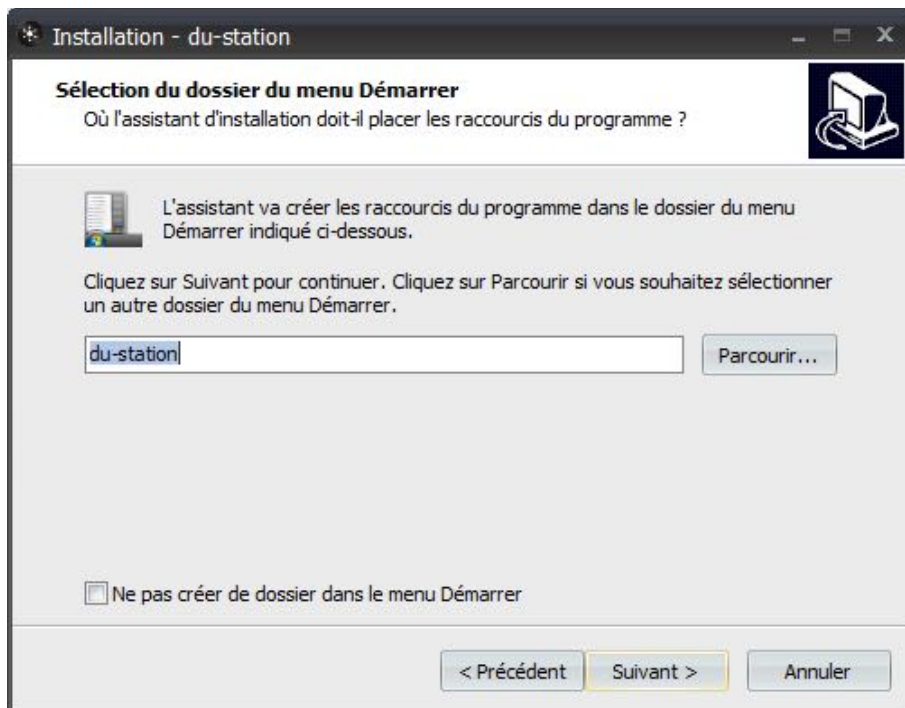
Installation - du-station

Sélection du dossier du menu Démarrer
Où l'assistant d'installation doit-il placer les raccourcis du programme ?

L'assistant va créer les raccourcis du programme dans le dossier du menu Démarrer indiqué ci-dessous.

Cliquez sur Suivant pour continuer. Cliquez sur Parcourir si vous souhaitez sélectionner un autre dossier du menu Démarrer.

du-station

Parcourir...

Ne pas créer de dossier dans le menu Démarrer

< Précédent

Suivant >

Annuler